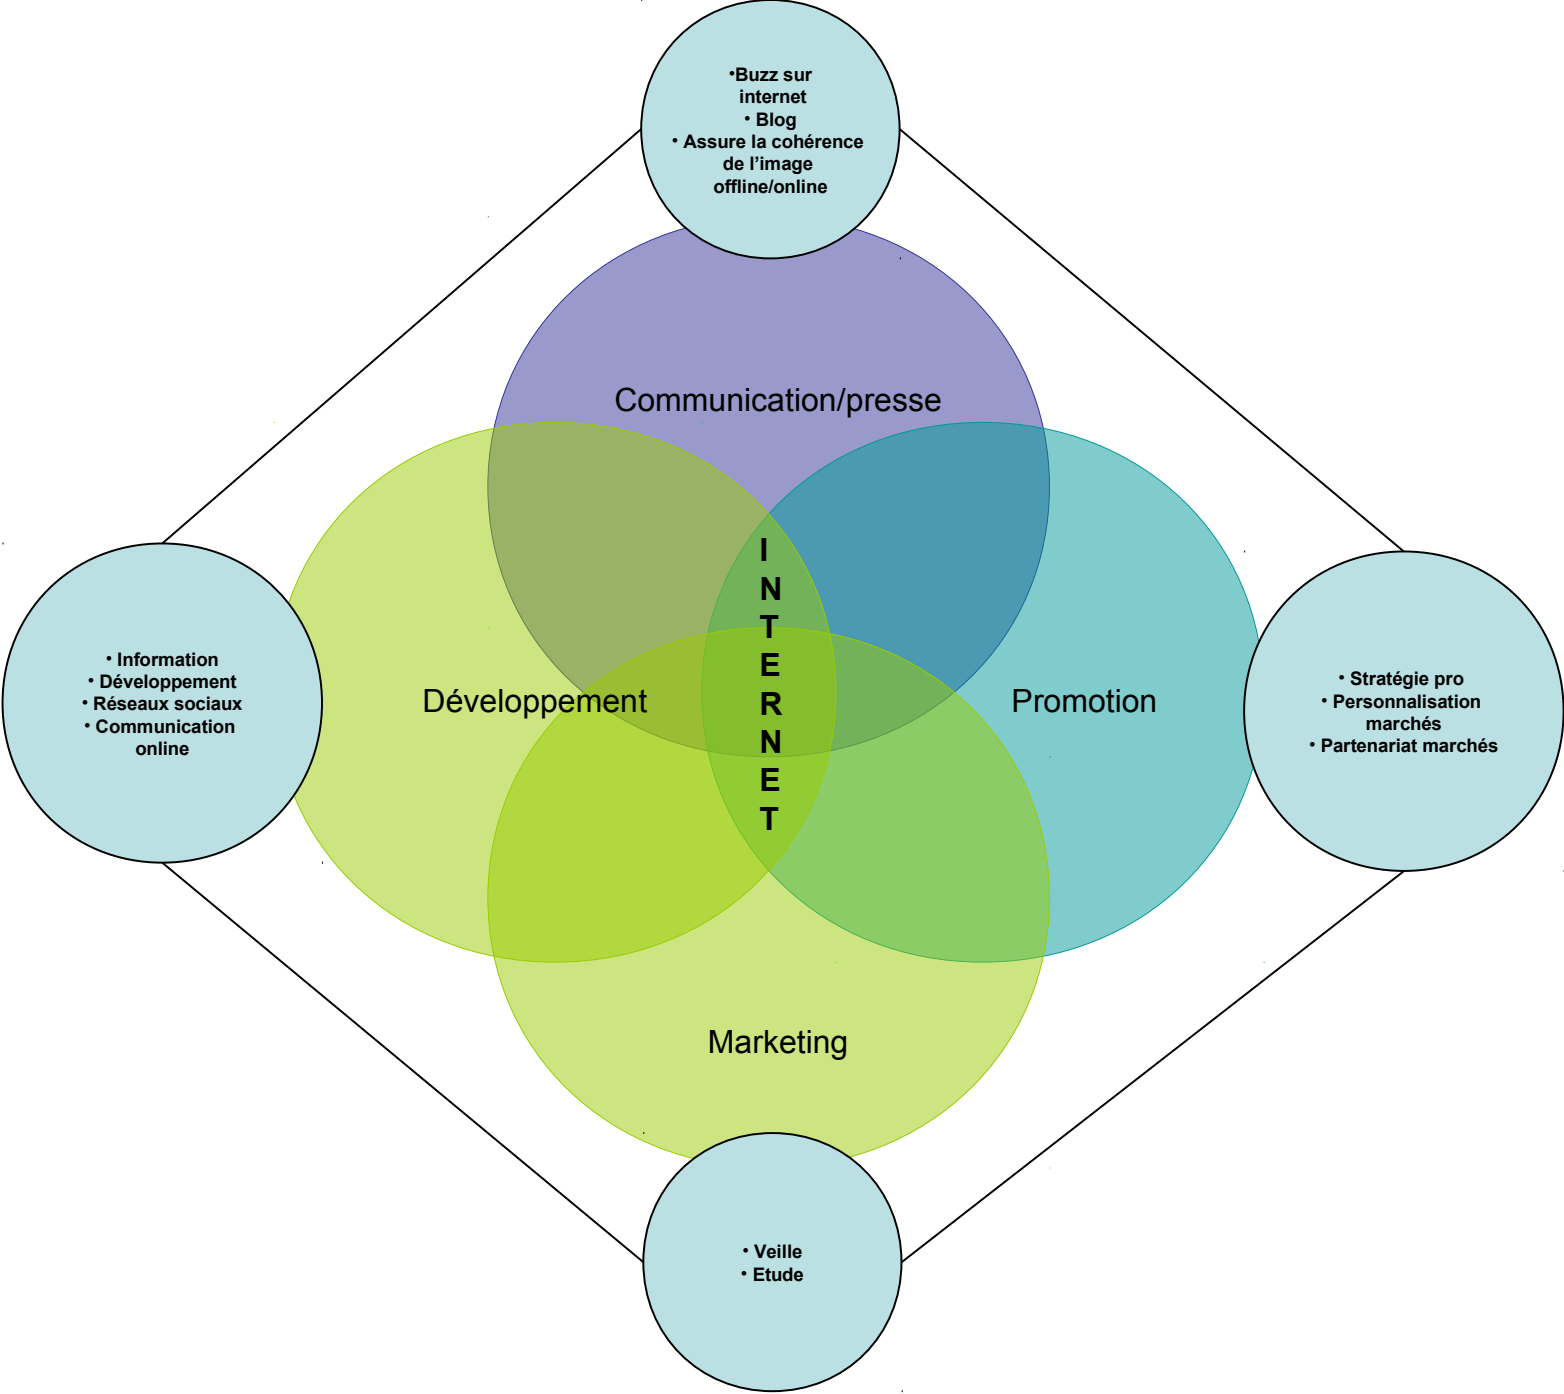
•Buzz sur internet
• Blog
• Assure la cohérence de l'image offline/online

Communication/presse

• Information
• Développement
• Réseaux sociaux
• Communication online

Développement

I
N
T
E
R
N
E
T

Promotion

• Stratégie pro
• Personnalisation marchés
• Partenariat marchés

Marketing

• Veille
• Etude